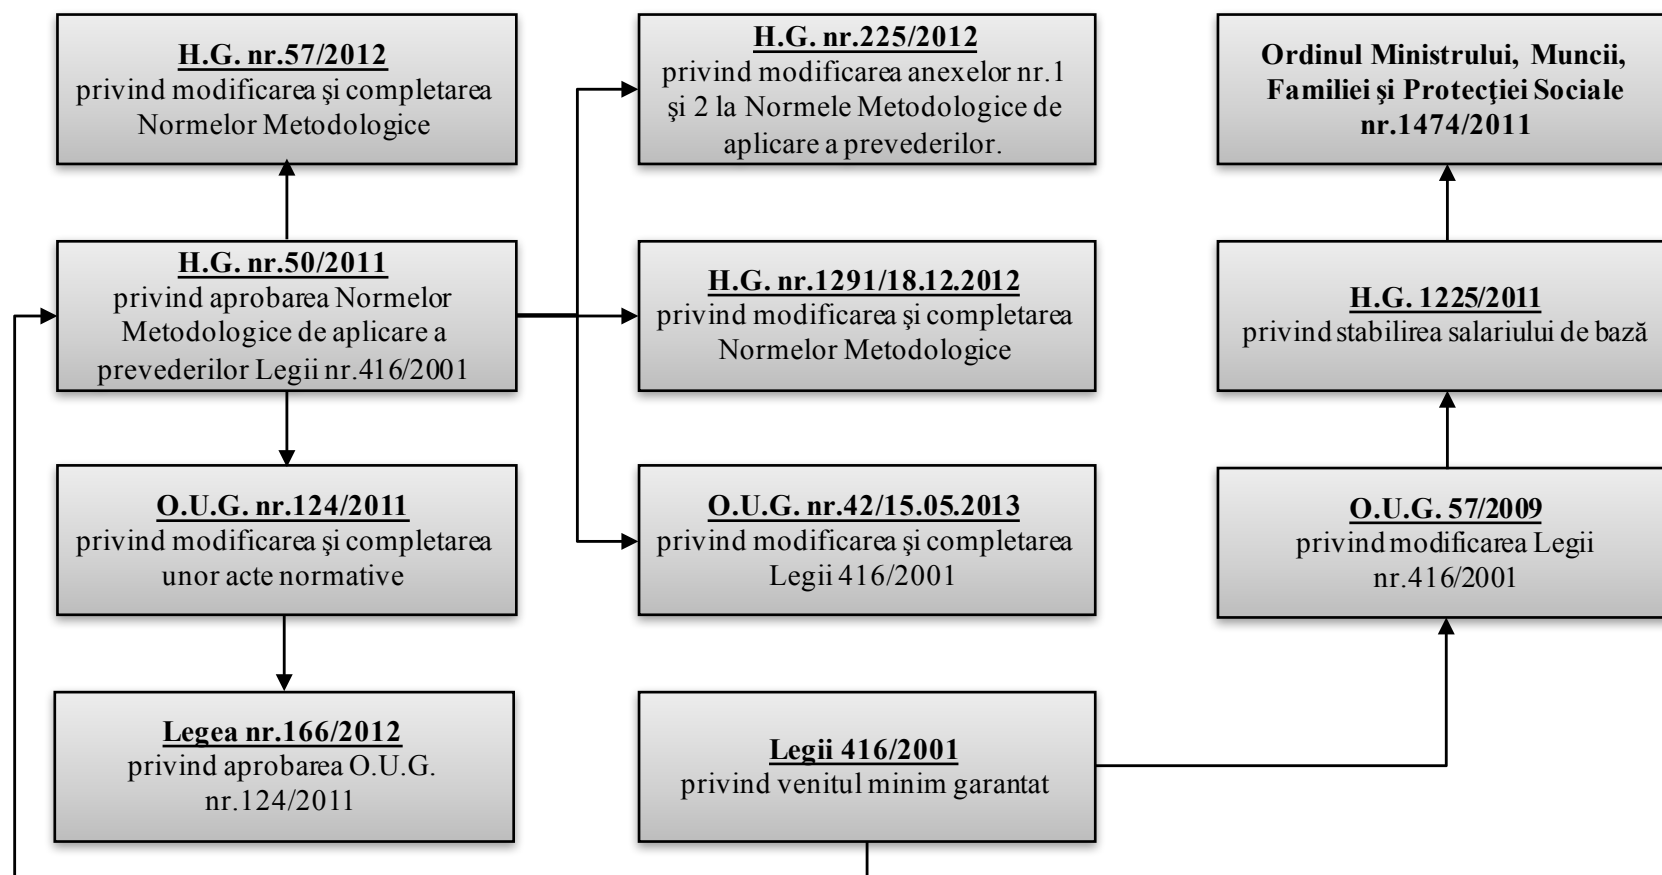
**H.G. nr.57/2012**
privind modificarea şi completarea Normelor Metodologice

**H.G. nr.225/2012**
privind modificarea anexelor nr.1 şi 2 la Normele Metodologice de aplicare a prevederilor.

**Ordinul Ministrului, Muncii, Familiei şi Protecţiei Sociale nr.1474/2011**

**H.G. nr.50/2011**
privind aprobarea Normelor Metodologice de aplicare a prevederilor Legii nr.416/2001

**H.G. nr.1291/18.12.2012**
privind modificarea şi completarea Normelor Metodologice

**H.G. 1225/2011**
privind stabilirea salariului de bază

**O.U.G. nr.124/2011**
privind modificarea şi completarea unor acte normative

**O.U.G. nr.42/15.05.2013**
privind modificarea şi completarea Legii 416/2001

**O.U.G. 57/2009**
privind modificarea Legii nr.416/2001

**Legea nr.166/2012**
privind aprobarea O.U.G. nr.124/2011

**Legii 416/2001**
privind venitul minim garantat